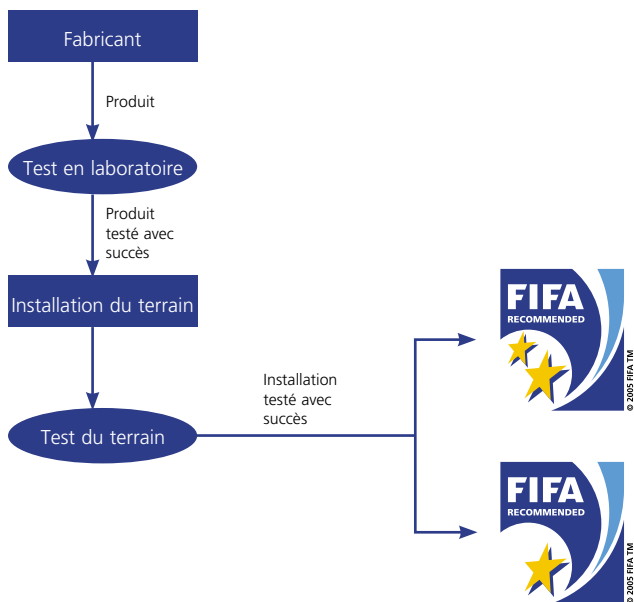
Fabricant

Produit

Test en laboratoire

Produit testé avec succès

Installation du terrain

Test du terrain

Installation testé avec succès

FIFA
RECOMMENDED
© 2005 FIFA TM

FIFA
RECOMMENDED
© 2005 FIFA TM